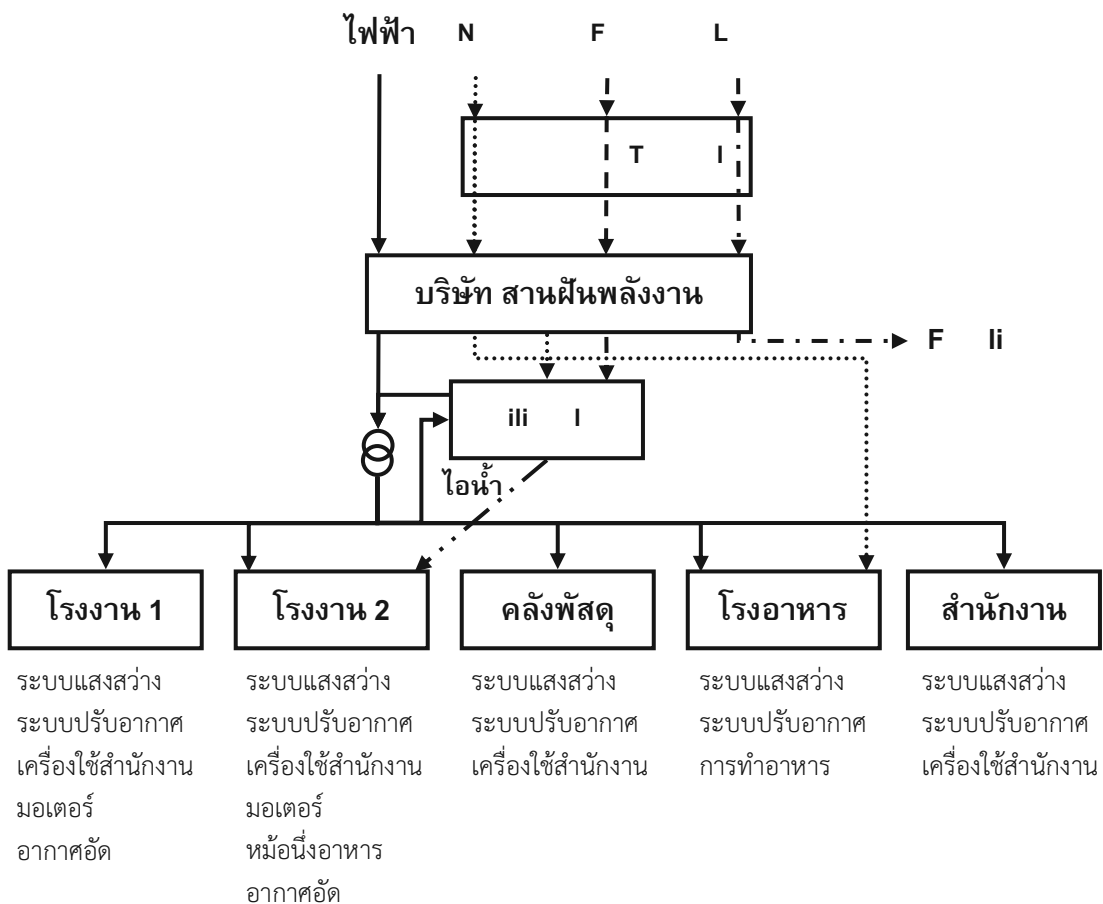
ไฟฟ้า N F L

T I

บริษัท สานฝันพลังงาน

F li

ili I

ไอน้ำ

โรงงาน 1
ระบบแสงสว่าง
ระบบปรับอากาศ
เครื่องใช้สำนักงาน
มอเตอร์
อากาศอัด

โรงงาน 2
ระบบแสงสว่าง
ระบบปรับอากาศ
เครื่องใช้สำนักงาน
มอเตอร์
หม้อนึ่งอาหาร
อากาศอัด

คลังพัสดุ
ระบบแสงสว่าง
ระบบปรับอากาศ
เครื่องใช้สำนักงาน

โรงอาหาร
ระบบแสงสว่าง
ระบบปรับอากาศ
การทำอาหาร

สำนักงาน
ระบบแสงสว่าง
ระบบปรับอากาศ
เครื่องใช้สำนักงาน